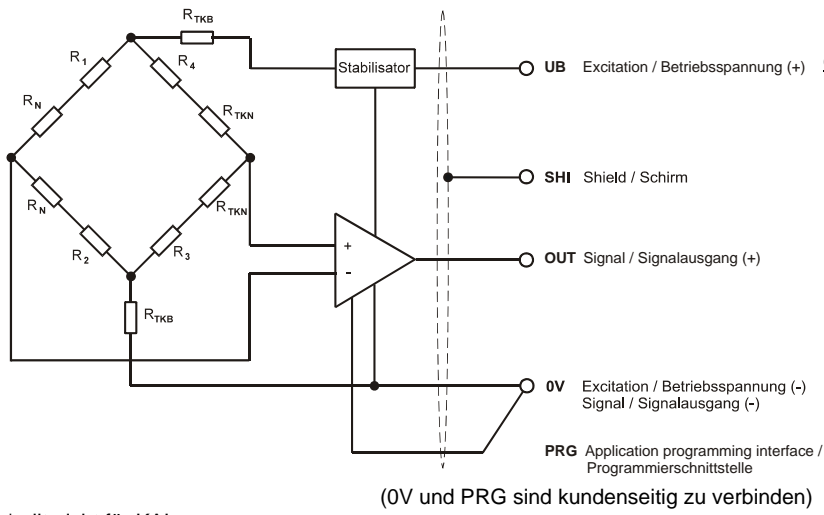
$R_{TKB}$

$R_1$

$R_4$

$R_N$

$R_{TKN}$

$R_N$

$R_{TKN}$

$R_2$

$R_3$

$R_{TKB}$

Stabilisator

+

-

UB Excitation / Betriebsspannung (+)

SHI Shield / Schirm

OUT Signal / Signalausgang (+)

0V Excitation / Betriebsspannung (-)
Signal / Signalausgang (-)

PRG Application programming interface / Programmierschnittstelle

(0V und PRG sind kundenseitig zu verbinden)

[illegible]